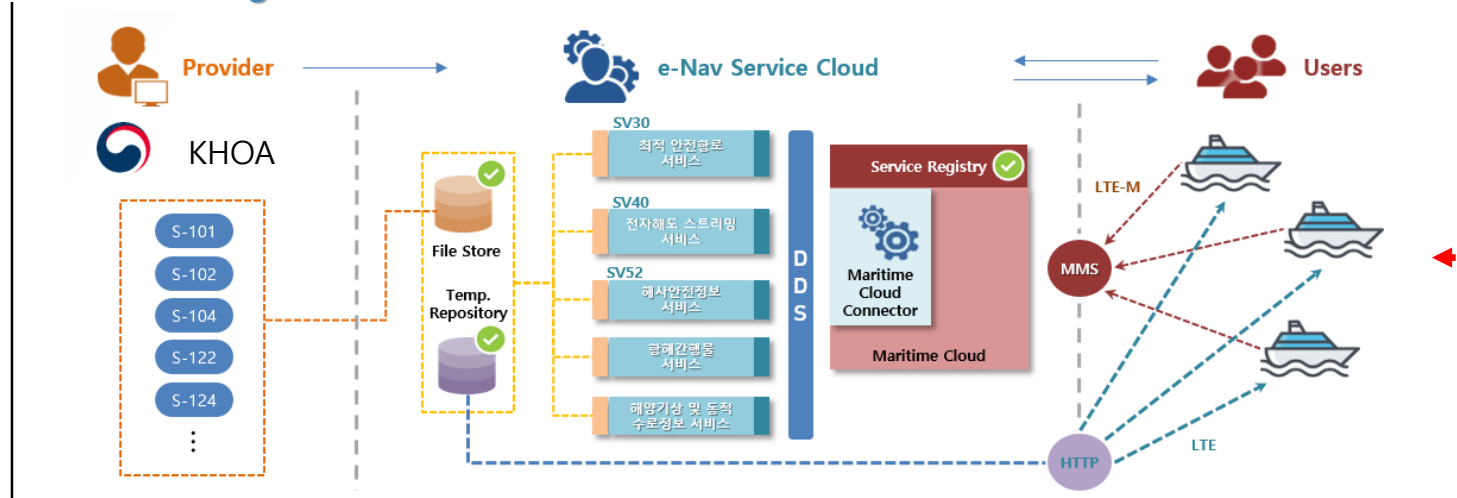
Provider

e-Nav Service Cloud

Users

KHOA

S-101
S-102
S-104
S-122
S-124
⋮

File Store

Temp. Repository

SV30
최적 안전항로 서비스

SV40
전자해도 스트리밍 서비스

SV52
해사안전정보 서비스

항해간행물 서비스

해양기상 및 동적 수로정보 서비스

DDS

Service Registry

Maritime Cloud Connector

Maritime Cloud

LTE-M

MMS

HTTP

LTE